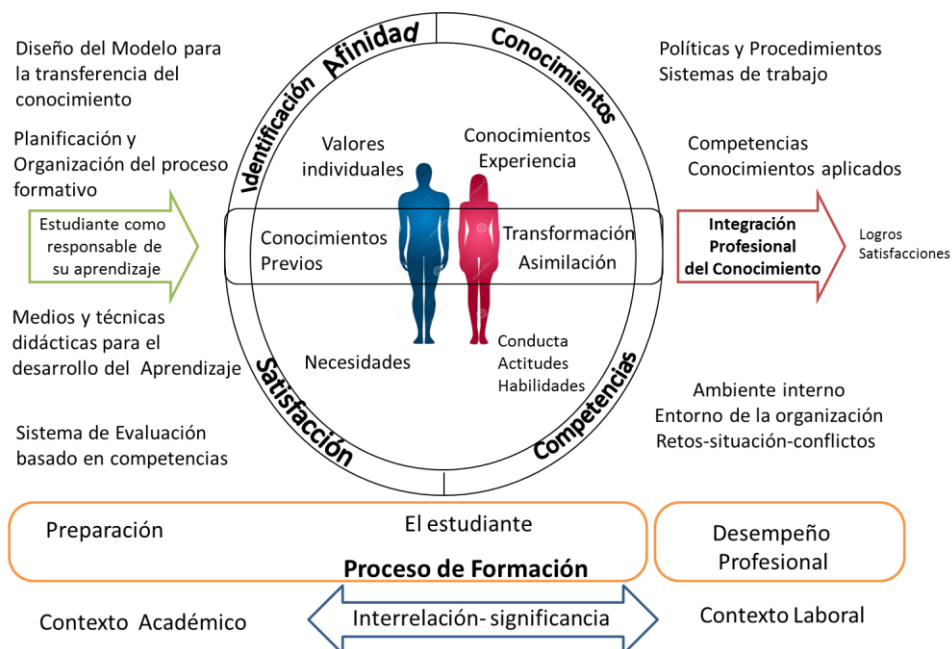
Diseño del Modelo para la transferencia del conocimiento

Planificación y Organización del proceso formativo

Estudiante como responsable de su aprendizaje

Medios y técnicas didácticas para el desarrollo del Aprendizaje

Sistema de Evaluación basado en competencias

Identificación Afinidad

Conocimientos

Valores individuales

Conocimientos Experiencia

Conocimientos Previos

Transformación Asimilación

Necesidades

Conducta Actitudes Habilidades

Satisfacción

Competencias

Políticas y Procedimientos Sistemas de trabajo

Competencias Conocimientos aplicados

Integración Profesional del Conocimiento

Logros Satisfacciones

Ambiente interno Entorno de la organización Retos-situación-conflictos

Preparación

El estudiante

Proceso de Formación

Desempeño Profesional

Contexto Académico

Interrelación- significancia

Contexto Laboral